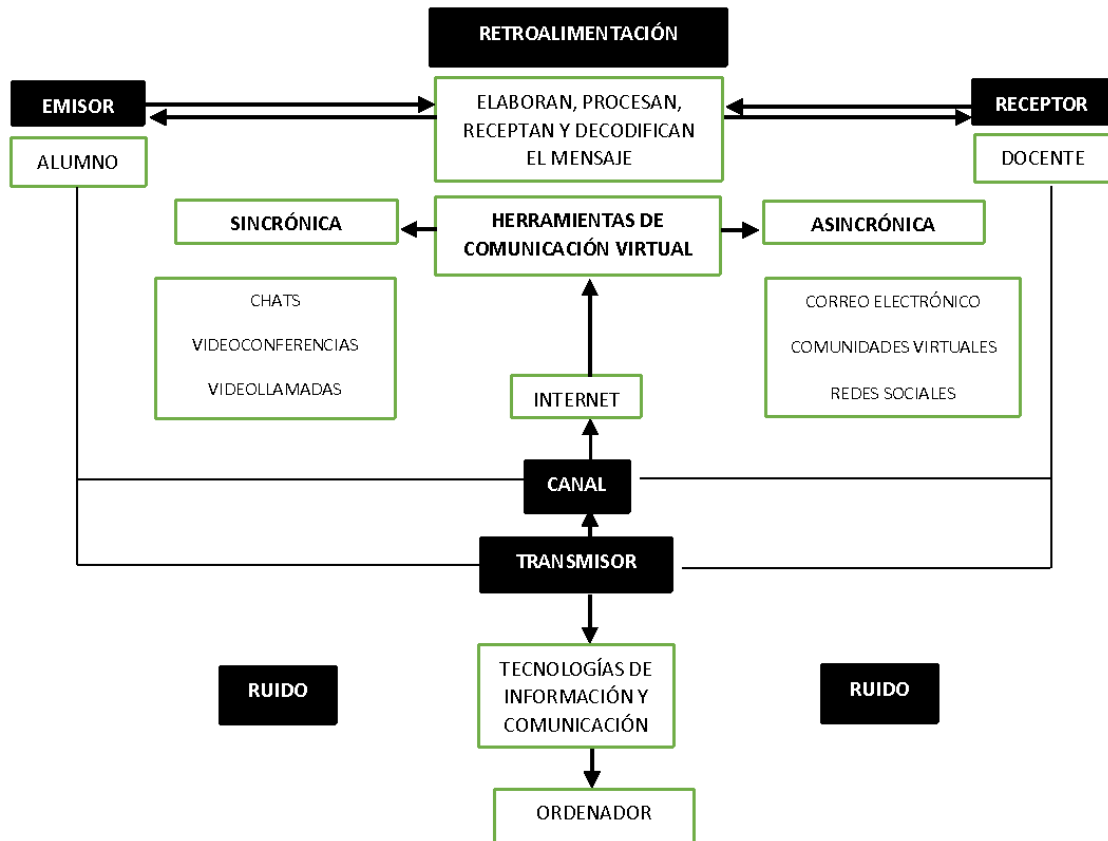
RETROALIMENTACIÓN

EMISOR

ALUMNO

ELABORAN, PROCESAN, RECEPTAN Y DECODIFICAN EL MENSAJE

RECEPTOR

DOCENTE

SINCRÓNICA

HERRAMIENTAS DE COMUNICACIÓN VIRTUAL

ASINCRÓNICA

CHATS

VIDEOCONFERENCIAS

VIDEOLLAMADAS

INTERNET

CORREO ELECTRÓNICO

COMUNIDADES VIRTUALES

REDES SOCIALES

CANAL

TRANSMISOR

RUIDO

TECNOLOGÍAS DE INFORMACIÓN Y COMUNICACIÓN

RUIDO

ORDENADOR